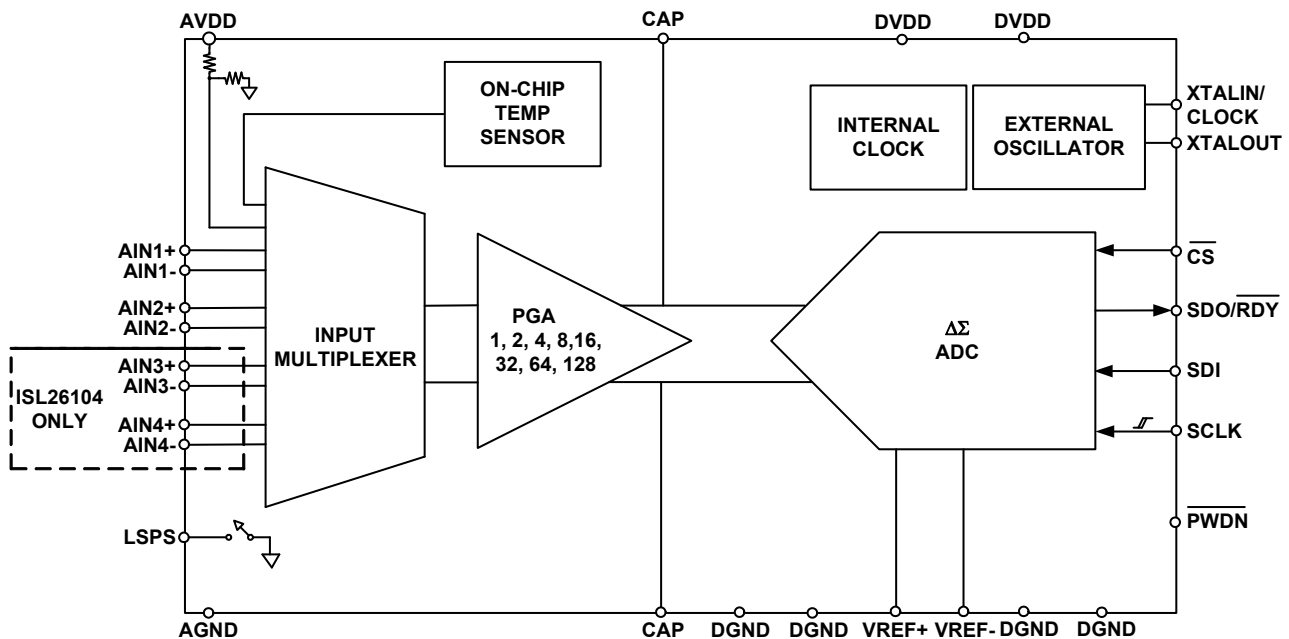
AVDD

CAP

DVDD

DVDD

ON-CHIP TEMP SENSOR

INTERNAL CLOCK

EXTERNAL OSCILLATOR

XTALIN/ CLOCK

XTALOUT

AIN1+

AIN1-

AIN2+

AIN2-

AIN3+

AIN3-

AIN4+

AIN4-

ISL26104 ONLY

INPUT MULTIPLEXER

PGA 1, 2, 4, 8,16, 32, 64, 128

$\Delta\Sigma$ ADC

$\overline{CS}$

SDO/$\overline{RDY}$

SDI

SCLK

$\overline{PWDN}$

LSPS

AGND

CAP

DGND

DGND

VREF+

VREF-

DGND

DGND